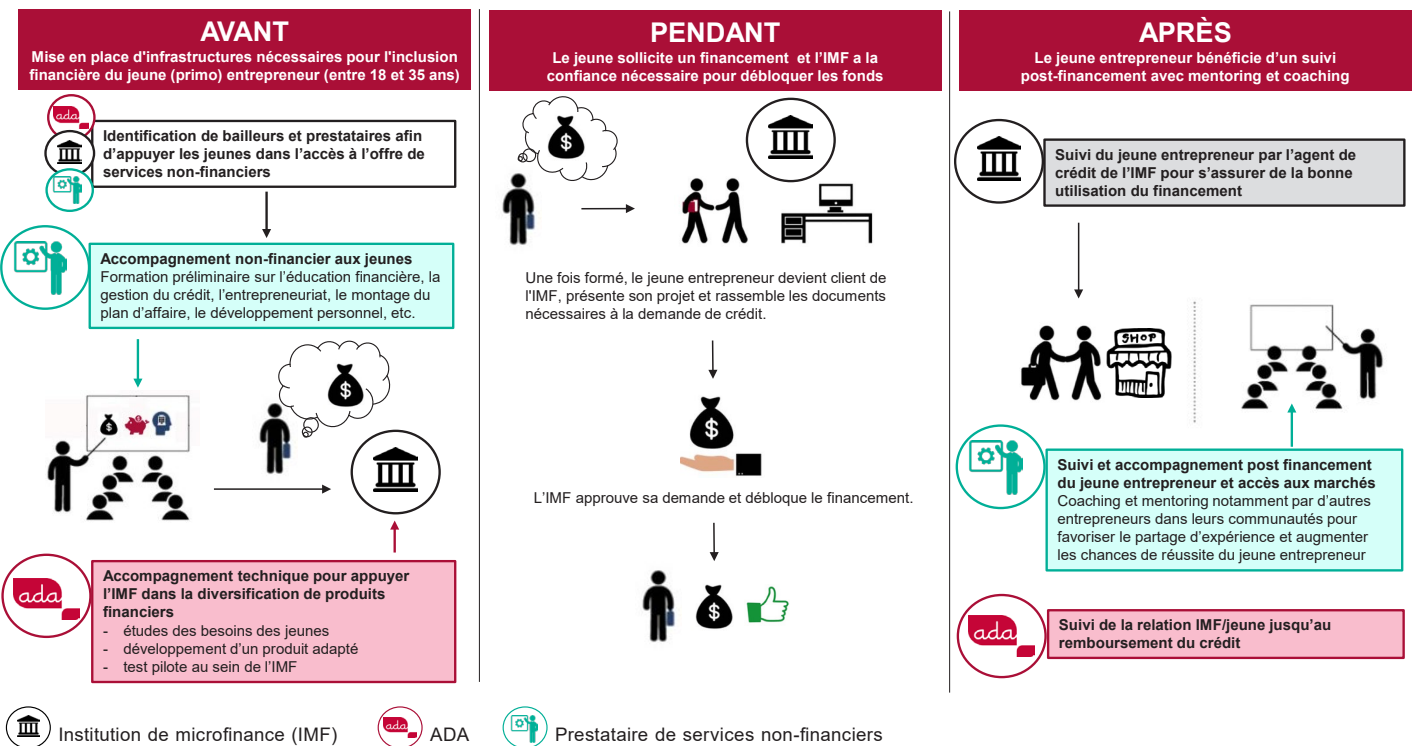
AVANT
Mise en place d'infrastructures nécessaires pour l'inclusion financière du jeune (primo) entrepreneur (entre 18 et 35 ans)

ada

Identification de bailleurs et prestataires afin d'appuyer les jeunes dans l'accès à l'offre de services non-financiers

Accompagnement non-financier aux jeunes
Formation préliminaire sur l'éducation financière, la gestion du crédit, l'entrepreneuriat, le montage du plan d'affaire, le développement personnel, etc.

$

$

ada

Accompagnement technique pour appuyer l'IMF dans la diversification de produits financiers
- études des besoins des jeunes
- développement d'un produit adapté
- test pilote au sein de l'IMF

PENDANT
Le jeune sollicite un financement et l'IMF a la confiance nécessaire pour débloquer les fonds

$

Une fois formé, le jeune entrepreneur devient client de l'IMF, présente son projet et rassemble les documents nécessaires à la demande de crédit.

$

L'IMF approuve sa demande et débloque le financement.

$

APRÈS
Le jeune entrepreneur bénéficie d'un suivi post-financement avec mentoring et coaching

Suivi du jeune entrepreneur par l'agent de crédit de l'IMF pour s'assurer de la bonne utilisation du financement

SHOP

Suivi et accompagnement post financement du jeune entrepreneur et accès aux marchés
Coaching et mentoring notamment par d'autres entrepreneurs dans leurs communautés pour favoriser le partage d'expérience et augmenter les chances de réussite du jeune entrepreneur

ada

Suivi de la relation IMF/jeune jusqu'au remboursement du crédit

Institution de microfinance (IMF)
ada ADA
Prestataire de services non-financiers